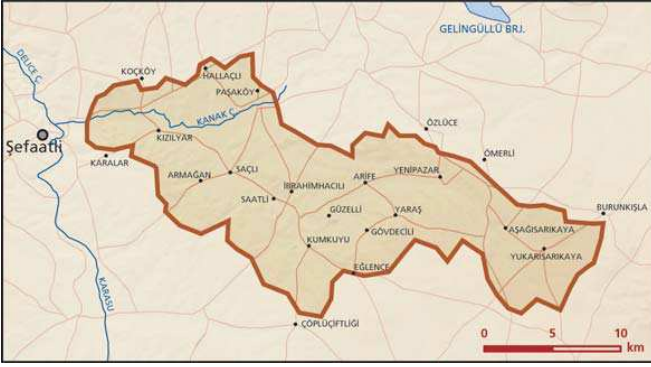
GELİNGÜLLÜ BRJ.
DELİCE Ç.
KOÇKÖY
HALLAÇLI
PAŞAKÖY
KANAK Ç.
Şefaatli
KIZILYAR
KARALAR
ÖZLÜCE
ÖMERLİ
ARMAĞAN
SAÇLI
İBRAHIMHACILI
ARİFE
YENİPAZAR
SAATLI
GÜZELLİ
YARAŞ
BURUNKIŞLA
KUMKUYU
GÖVDECİLİ
AŞAĞISARIKAYA
YUKARISARIKAYA
EĞLENCE
KARASU
ÇÖPLÜÇİFTLİĞİ
0
5
10
km